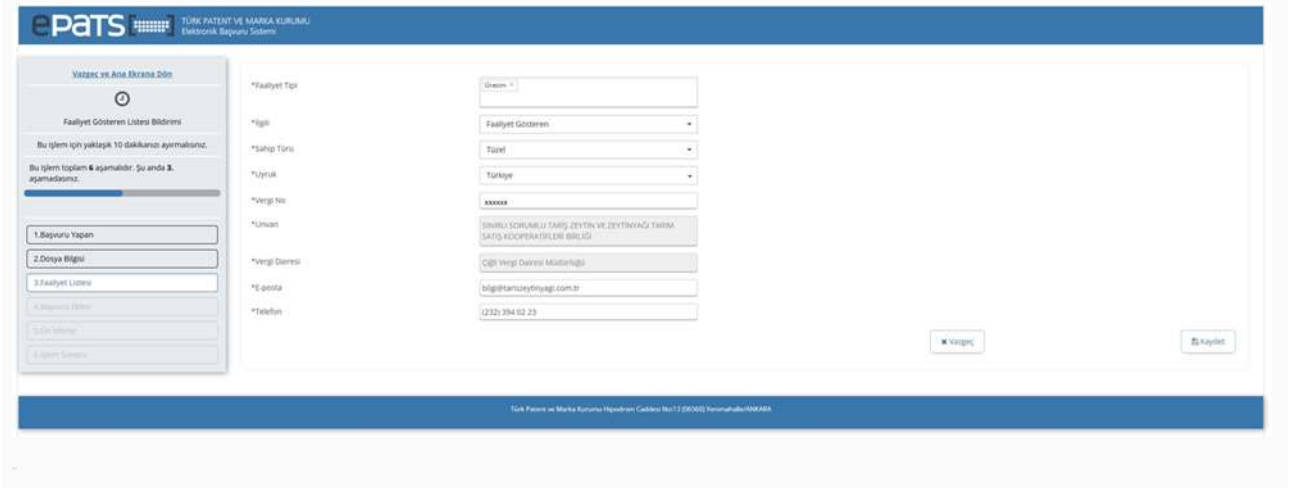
ePaTS TÜRK PATENT VE MARKA KURUMU Elektronik Başvuru Sistemi

Vazgeç ve Ana Ekrana Dön

Faaliyet Gösteren Listesi Bildirimi

Bu işlem için yaklaşık 10 dakikanızı ayırmalısınız.

Bu işlem toplam 6 aşamalıdır. Şu anda 3. aşamadasınız.

1.Başvuru Yapan
2.Dosya Bilgisi
3.Faaliyet Listesi
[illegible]
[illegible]
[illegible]

*Faaliyet Tipi | Gıda/Gıdım ×
*İlgili | Faaliyet Gösteren
*Sahip Türü | Tüzel
*Uyruk | Türkiye
*Vergi No | xxxxxx
*Unvan | SINIRLI SORUMLU TARİŞ ZEYTİN VE ZEYTİNYAĞI TARIM SATIŞ KOOPERATİFLERİ BİRLİĞİ
*Vergi Dairesi | Çiğli Vergi Dairesi Müdürlüğü
*E-posta | bilgi@tariszeytinyagi.com.tr
*Telefon | (232) 394 02 23

✖ Vazgeç
Kaydet

Türk Patent ve Marka Kurumu Hipodrom Caddesi No:13 (06560) Yenimahalle/ANKARA